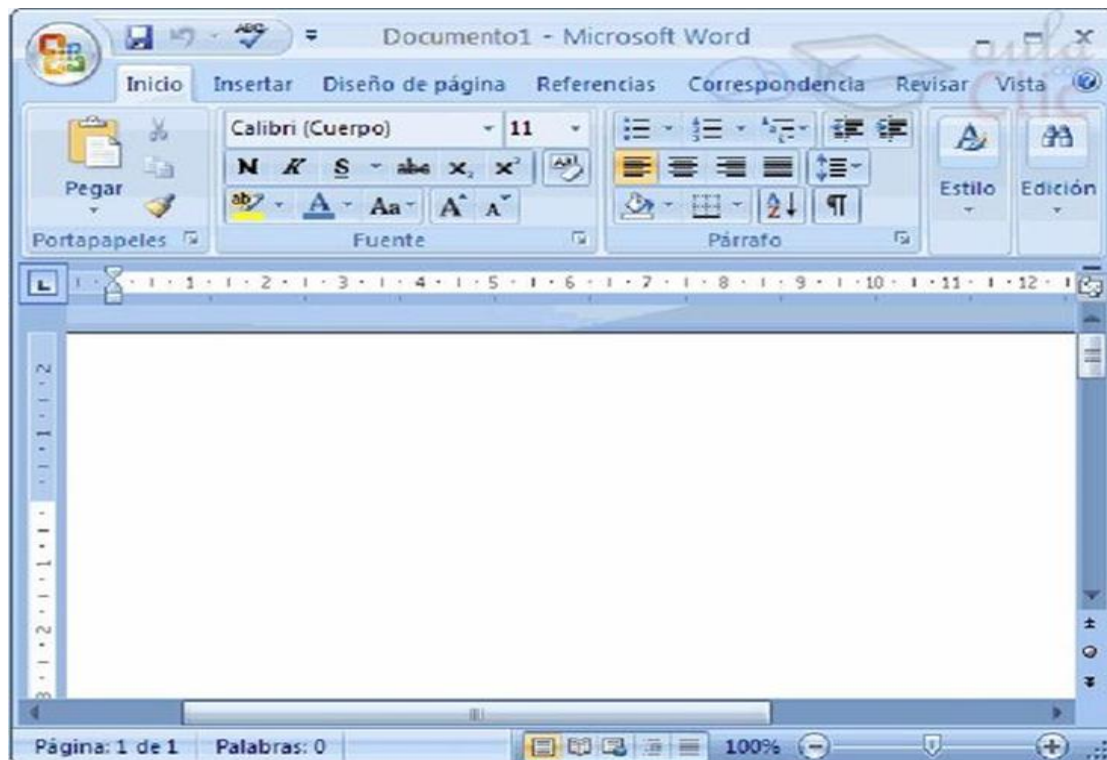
Documento1 - Microsoft Word

Inicio Insertar Diseño de página Referencias Correspondencia Revisar Vista

Pegar
Portapapeles

Calibri (Cuerpo) 11
N K S abe $x_2$ $x^2$
Aa A A
Fuente

Párrafo

Estilo
Edición

1 2 3 4 5 6 7 8 9 10 11 12

Página: 1 de 1 Palabras: 0 100%